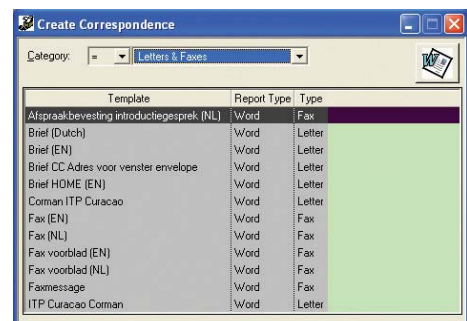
Create Correspondence

Category: = Letters & Faxes

| Template | Report Type | Type |
|---|---|---|
| Afspraakbevesting introductiegesprek (NL) | Word | Fax |
| Brief (Dutch) | Word | Letter |
| Brief (EN) | Word | Letter |
| Brief CC Adres voor venster envelope | Word | Letter |
| Brief HOME (EN) | Word | Letter |
| Corman ITP Curacao | Word | Letter |
| Fax (EN) | Word | Fax |
| Fax (NL) | Word | Fax |
| Fax voorblad (EN) | Word | Fax |
| Fax voorblad (NL) | Word | Fax |
| Faxmessage | Word | Fax |
| ITP Curacao Corman | Word | Letter |